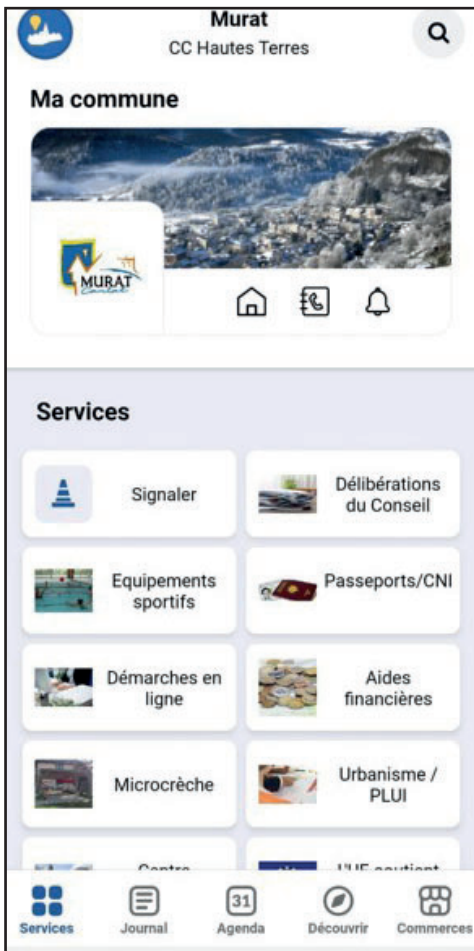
Murat
CC Hautes Terres

Ma commune

MURAT

Services

Signaler

Délibérations du Conseil

Equipements sportifs

Passeports/CNI

Démarches en ligne

Aides financières

Microcrèche

Urbanisme / PLUI

Centre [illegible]

L'UE soutient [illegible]

Services
Journal
31
Agenda
Découvrir
Commerces